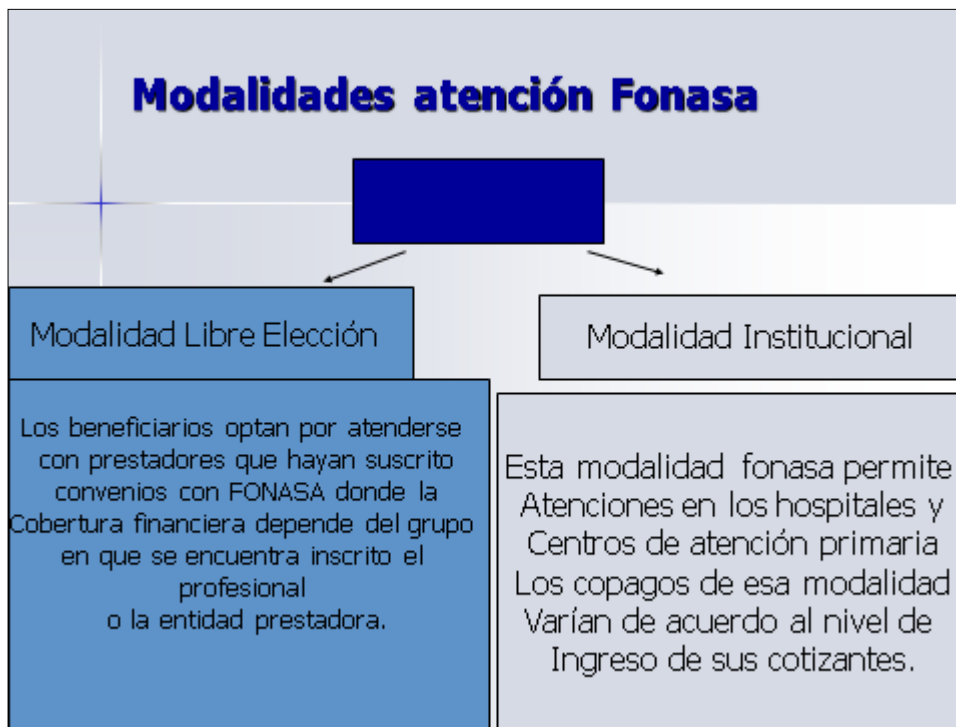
Modalidades atención Fonasa

Modalidad Libre Elección

Los beneficiarios optan por atenderse con prestadores que hayan suscrito convenios con FONASA donde la Cobertura financiera depende del grupo en que se encuentra inscrito el profesional o la entidad prestadora.

Modalidad Institucional

Esta modalidad fonasa permite Atenciones en los hospitales y Centros de atención primaria Los copagos de esa modalidad Varían de acuerdo al nivel de Ingreso de sus cotizantes.